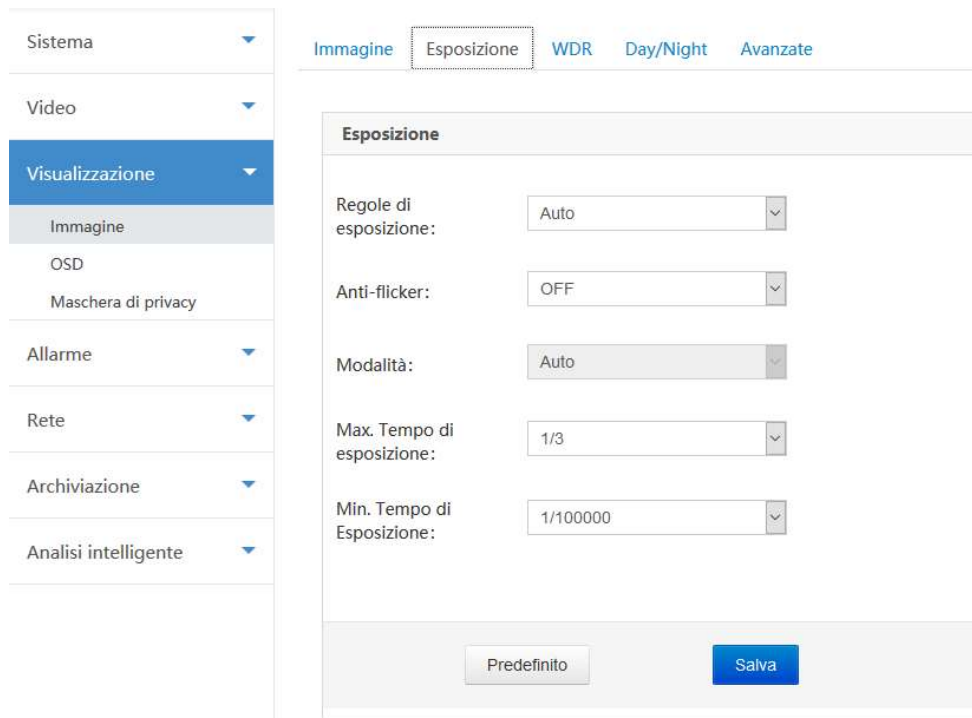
Sistema

Video

Visualizzazione

Immagine

OSD

Maschera di privacy

Allarme

Rete

Archiviazione

Analisi intelligente

Immagine Esposizione WDR Day/Night Avanzate

Esposizione

Regole di esposizione: Auto

Anti-flicker: OFF

Modalità: Auto

Max. Tempo di esposizione: 1/3

Min. Tempo di Esposizione: 1/100000

Predefinito Salva